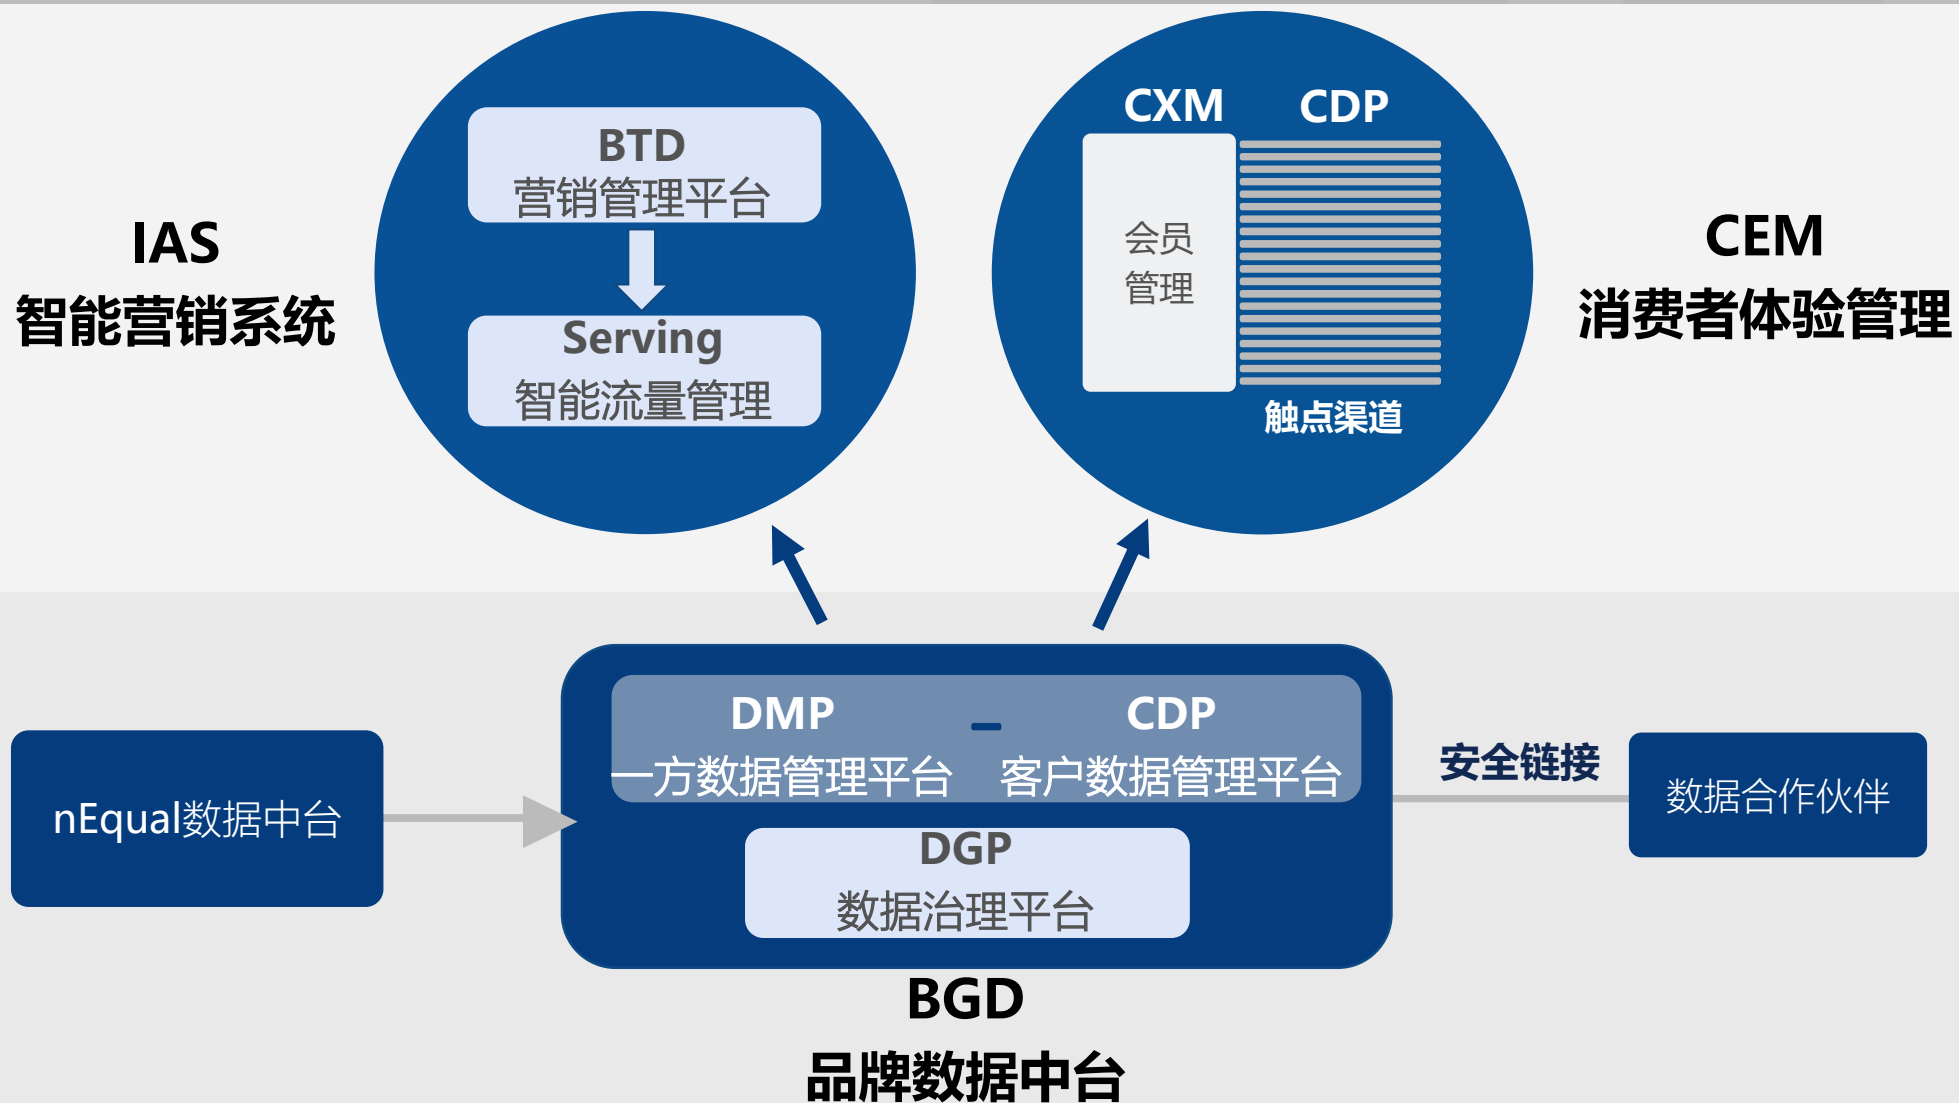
IAS
智能营销系统

BTD
营销管理平台

Serving
智能流量管理

CXM CDP

会员管理

触点渠道

CEM
消费者体验管理

nEqual数据中台

DMP
一方数据管理平台

-

CDP
客户数据管理平台

DGP
数据治理平台

安全链接

数据合作伙伴

BGD
品牌数据中台